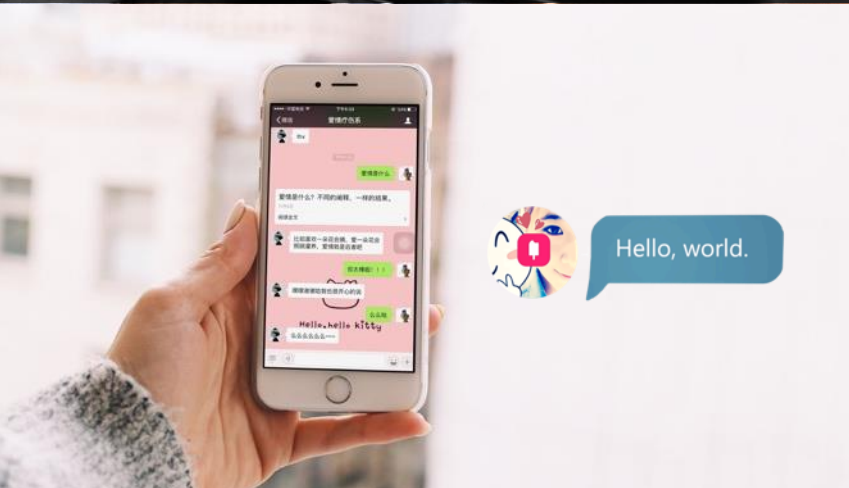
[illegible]

爱情疗伤系

Hey

爱情是什么

爱情是什么？不同的阐释，一样的结果。

阅读全文

比如喜欢一朵花会摘，爱一朵花会用所谓的，爱情就是去浇它

好大棒呢！！

哪哪哪哪哪我也是开心的说

么么哒

Hello.hello kitty

6666666~~

Hello, world.